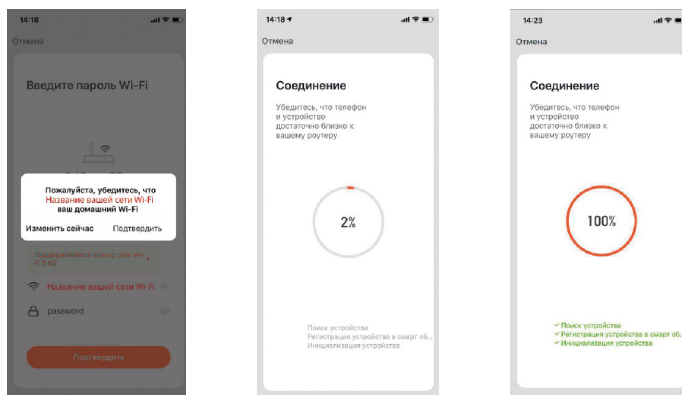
14:18

Отмена

Введите пароль Wi-Fi

Пожалуйста, убедитесь, что Название вашей сети Wi-Fi ваш домашний Wi-Fi

Изменить сейчас | Подтвердить

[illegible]

Название вашей сети Wi-Fi

password

Подтвердить

14:18

Отмена

Соединение

Убедитесь, что телефон и устройство достаточно близко к вашему роутеру

2%

Поиск устройства
Регистрация устройства в смарт об...
Инициализация устройства

14:23

Отмена

Соединение

Убедитесь, что телефон и устройство достаточно близко к вашему роутеру

100%

✓ Поиск устройства
✓ Регистрация устройства в смарт об...
✓ Инициализация устройства